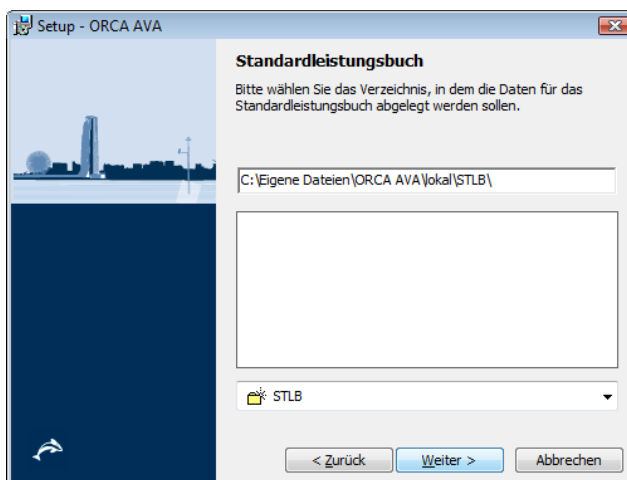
Setup - ORCA AVA

Standardleistungsbuch

Bitte wählen Sie das Verzeichnis, in dem die Daten für das Standardleistungsbuch abgelegt werden sollen.

C:\Eigene Dateien\ORCA AVA\lokal\STLB\

STLB

< Zurück

Weiter >

Abbrechen